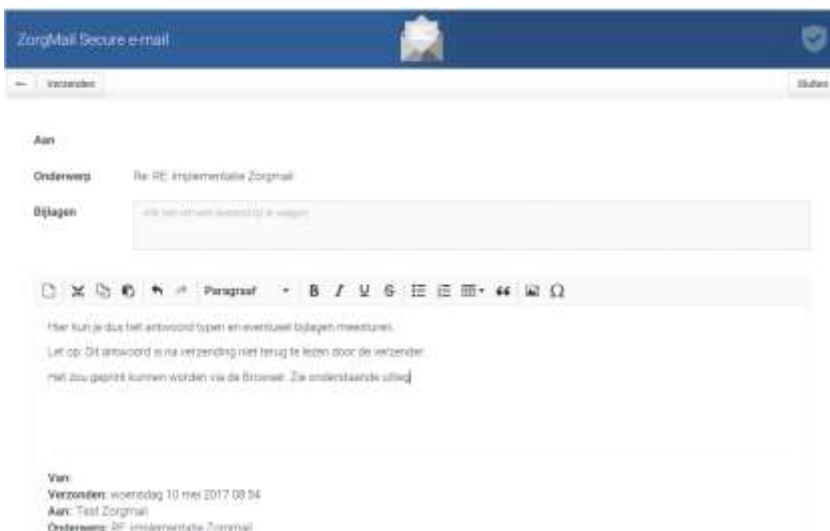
ZorgMail Secure e-mail

Verzenden

Sluiten

Aan

Onderwerp Re: RE: implementatie Zorgmail

Bijlagen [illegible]

Paragraaf B I U S

Hier kun je dus het antwoord typen en eventueel bijlagen meesturen.

Let op: Dit antwoord is na verzending niet terug te lezen door de verzender.

Het zou geprint kunnen worden via de Browser. Zie onderstaande uitleg

Van:
Verzonden: woensdag 10 mei 2017 08:54
Aan: Test Zorgmail
Onderwerp: RE: implementatie Zorgmail